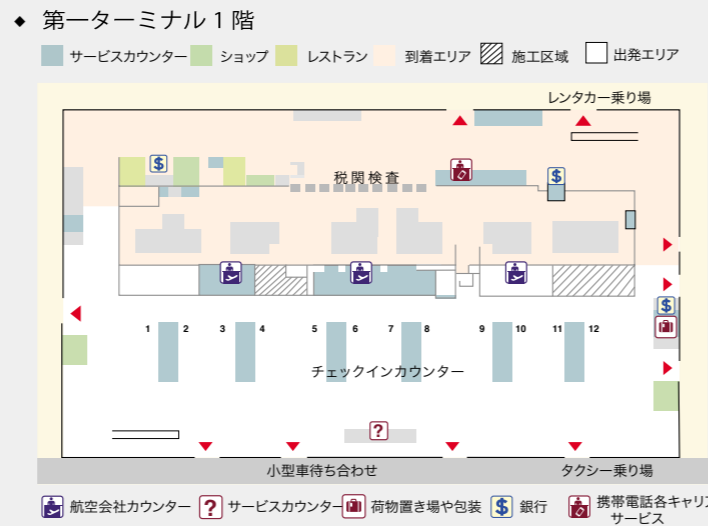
◆ 第一ターミナル１階

サービスカウンター　ショップ　レストラン　到着エリア　施工区域　出発エリア

レンタカー乗り場

税関検査

1 2 3 4 5 6 7 8 9 10 11 12

チェックインカウンター

小型車待ち合わせ　タクシー乗り場

航空会社カウンター　サービスカウンター　荷物置き場や包装　銀行　携帯電話各キャリアサービス